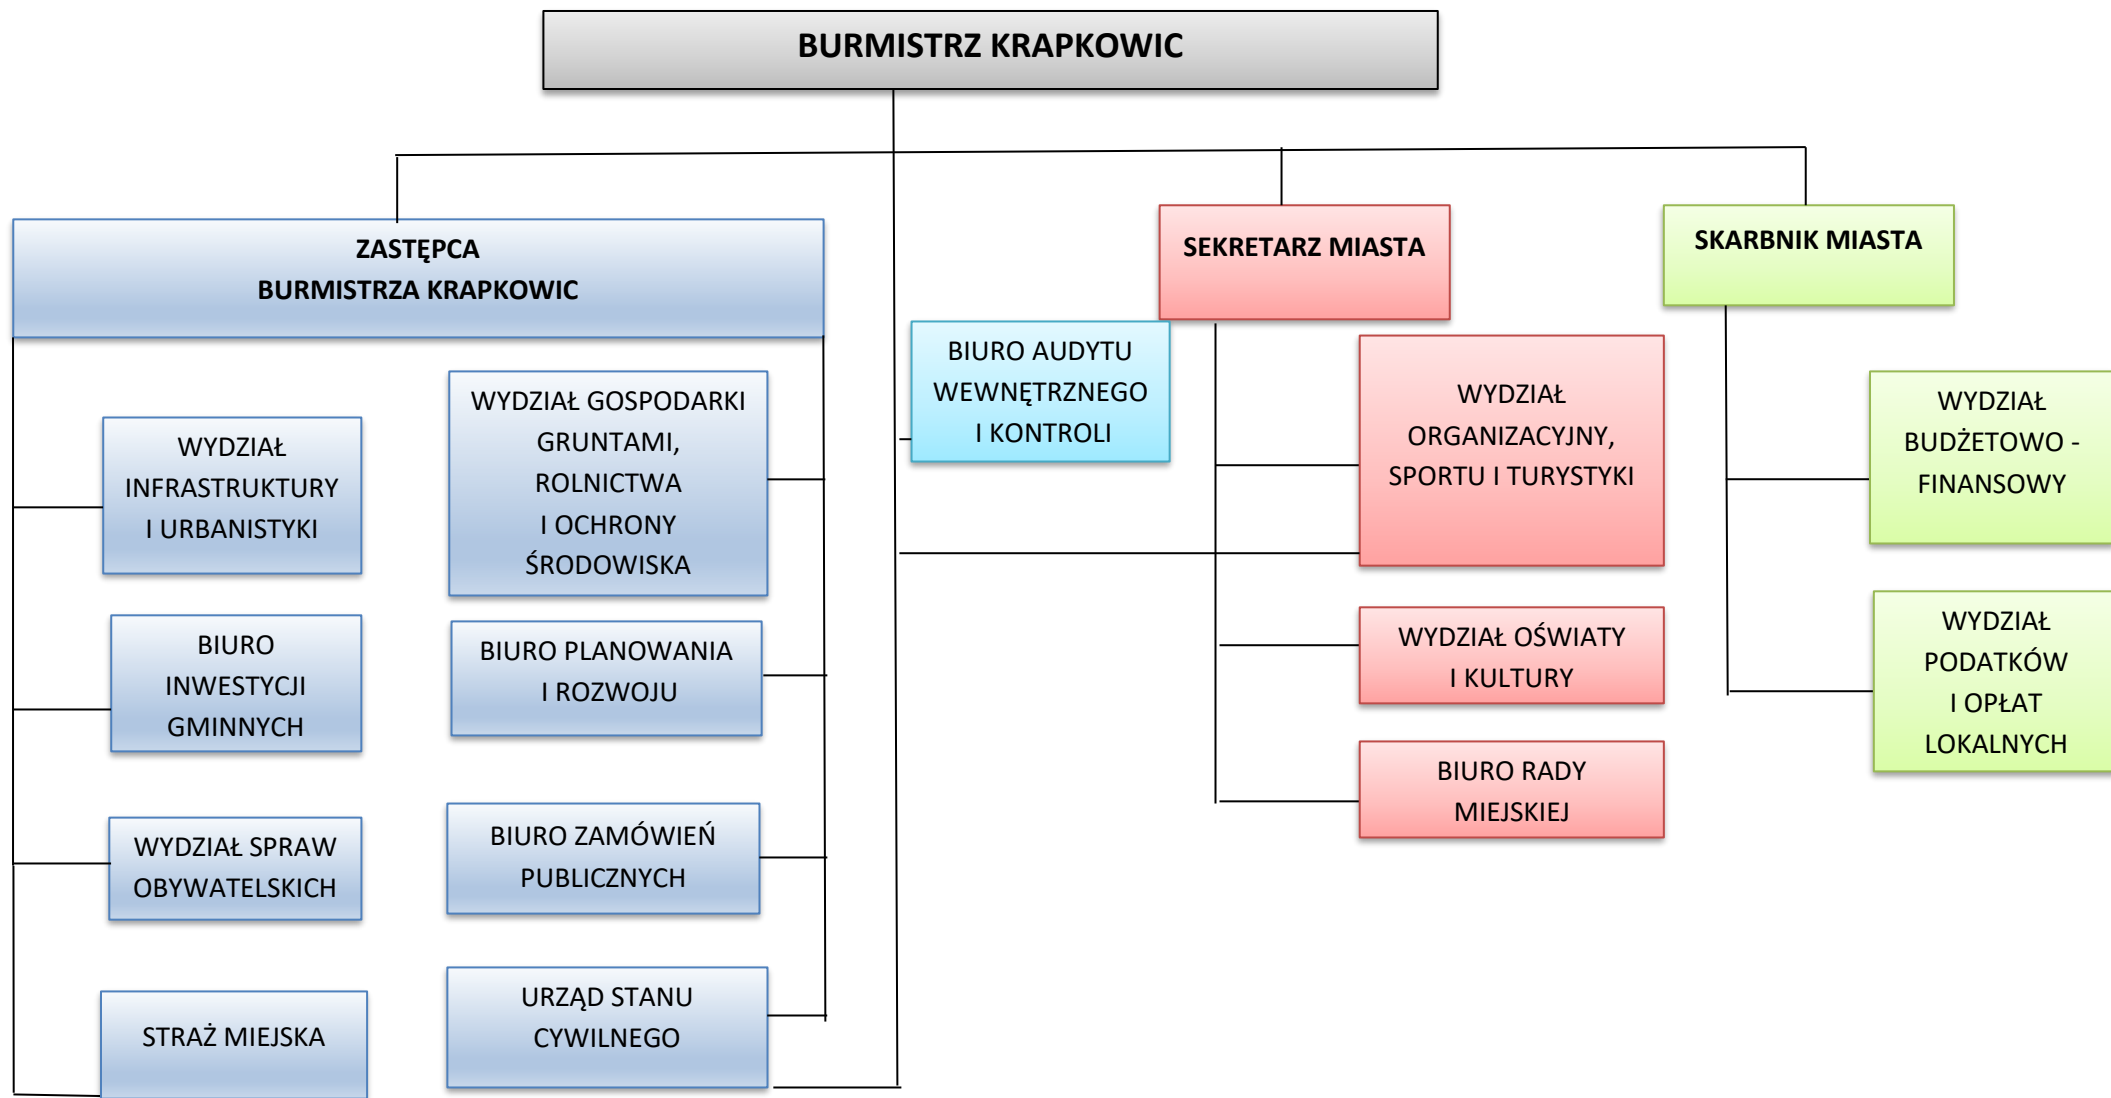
BURMISTRZ KRAPKOWIC

ZASTĘPCA BURMISTRZA KRAPKOWIC

SEKRETARZ MIASTA

SKARBNIK MIASTA

WYDZIAŁ INFRASTRUKTURY I URBANISTYKI

WYDZIAŁ GOSPODARKI GRUNTAMI, ROLNICTWA I OCHRONY ŚRODOWISKA

BIURO INWESTYCJI GMINNYCH

BIURO PLANOWANIA I ROZWOJU

WYDZIAŁ SPRAW OBYWATELSKICH

BIURO ZAMÓWIEŃ PUBLICZNYCH

STRAŻ MIEJSKA

URZĄD STANU CYWILNEGO

BIURO AUDYTU WEWNĘTRZNEGO I KONTROLI

WYDZIAŁ ORGANIZACYJNY, SPORTU I TURYSTYKI

WYDZIAŁ OŚWIATY I KULTURY

BIURO RADY MIEJSKIEJ

WYDZIAŁ BUDŻETOWO - FINANSOWY

WYDZIAŁ PODATKÓW I OPŁAT LOKALNYCH